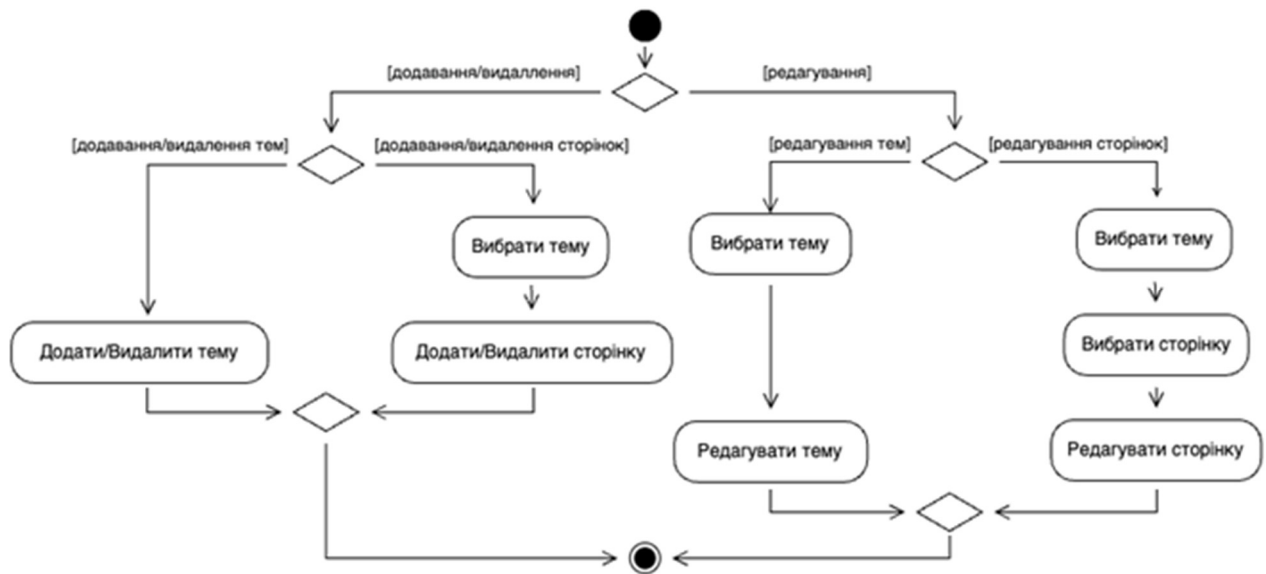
[додавання/видаллення]

[редагування]

[додавання/видалення тем]

[додавання/видалення сторінок]

[редагування тем]

[редагування сторінок]

Вибрати тему

Вибрати тему

Вибрати тему

Додати/Видалити тему

Додати/Видалити сторінку

Вибрати сторінку

Редагувати тему

Редагувати сторінку